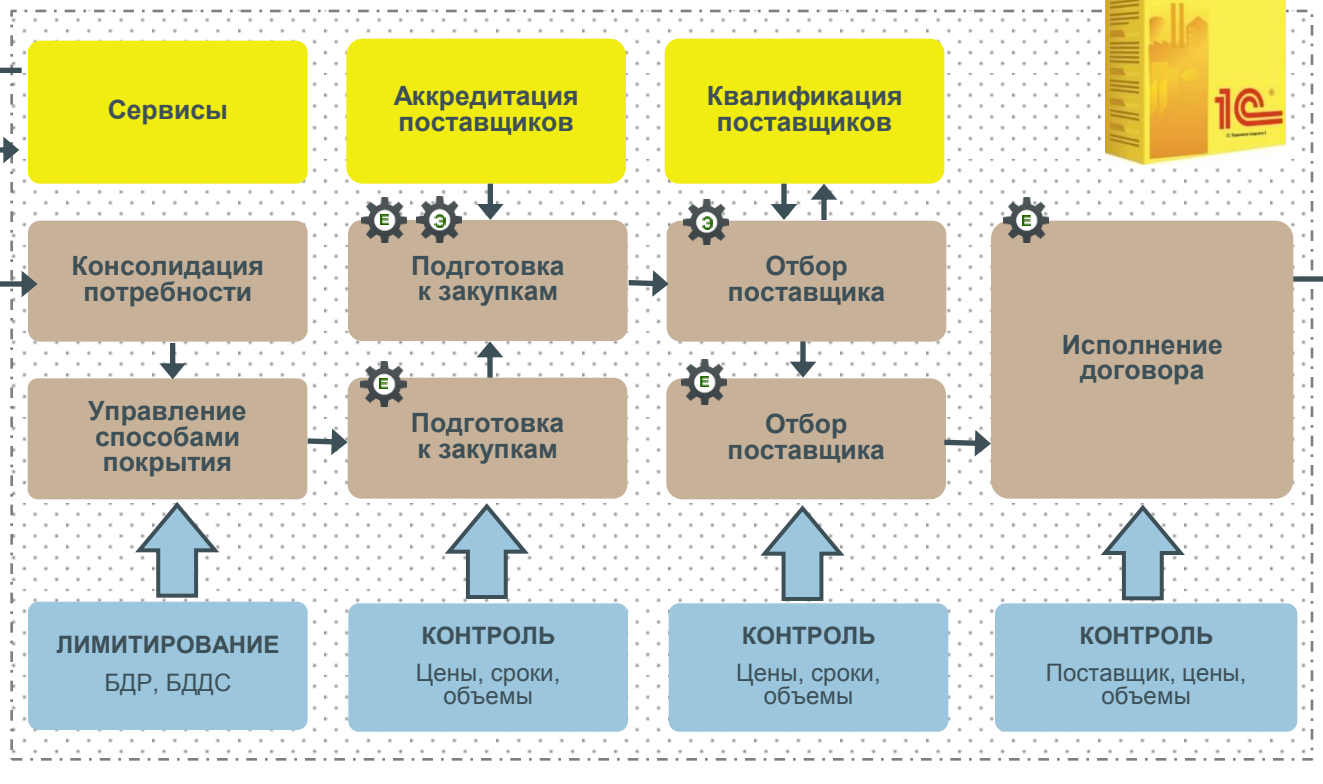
Сервисы

Аккредитация поставщиков

Квалификация поставщиков

1С

Е Э

Консолидация потребности

Подготовка к закупкам

Э

Отбор поставщика

Е

Исполнение договора

Управление способами покрытия

Е

Подготовка к закупкам

Е

Отбор поставщика

ЛИМИТИРОВАНИЕ
БДР, БДДС

КОНТРОЛЬ
Цены, сроки, объемы

КОНТРОЛЬ
Цены, сроки, объемы

КОНТРОЛЬ
Поставщик, цены, объемы